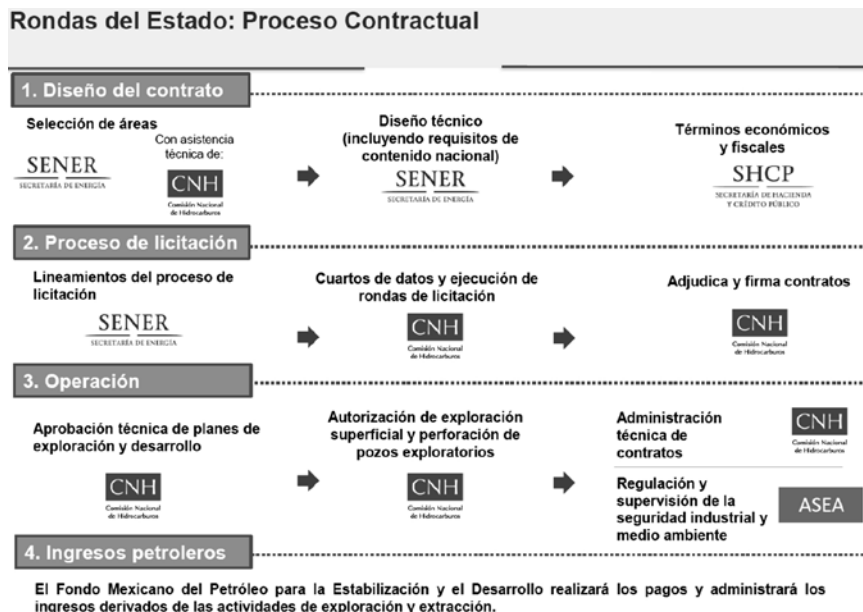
Rondas del Estado: Proceso Contractual

1. Diseño del contrato

Selección de áreas

SENER
SECRETARÍA DE ENERGÍA

Con asistencia técnica de:

CNH
Comisión Nacional de Hidrocarburos

Diseño técnico (incluyendo requisitos de contenido nacional)

SENER
SECRETARÍA DE ENERGÍA

Términos económicos y fiscales

SHCP
SECRETARÍA DE HACIENDA Y CRÉDITO PÚBLICO

2. Proceso de licitación

Lineamientos del proceso de licitación

SENER
SECRETARÍA DE ENERGÍA

Cuartos de datos y ejecución de rondas de licitación

CNH
Comisión Nacional de Hidrocarburos

Adjudica y firma contratos

CNH
Comisión Nacional de Hidrocarburos

3. Operación

Aprobación técnica de planes de exploración y desarrollo

CNH
Comisión Nacional de Hidrocarburos

Autorización de exploración superficial y perforación de pozos exploratorios

CNH
Comisión Nacional de Hidrocarburos

Administración técnica de contratos

CNH
Comisión Nacional de Hidrocarburos

Regulación y supervisión de la seguridad industrial y medio ambiente

ASEA

4. Ingresos petroleros

El Fondo Mexicano del Petróleo para la Estabilización y el Desarrollo realizará los pagos y administrará los ingresos derivados de las actividades de exploración y extracción.